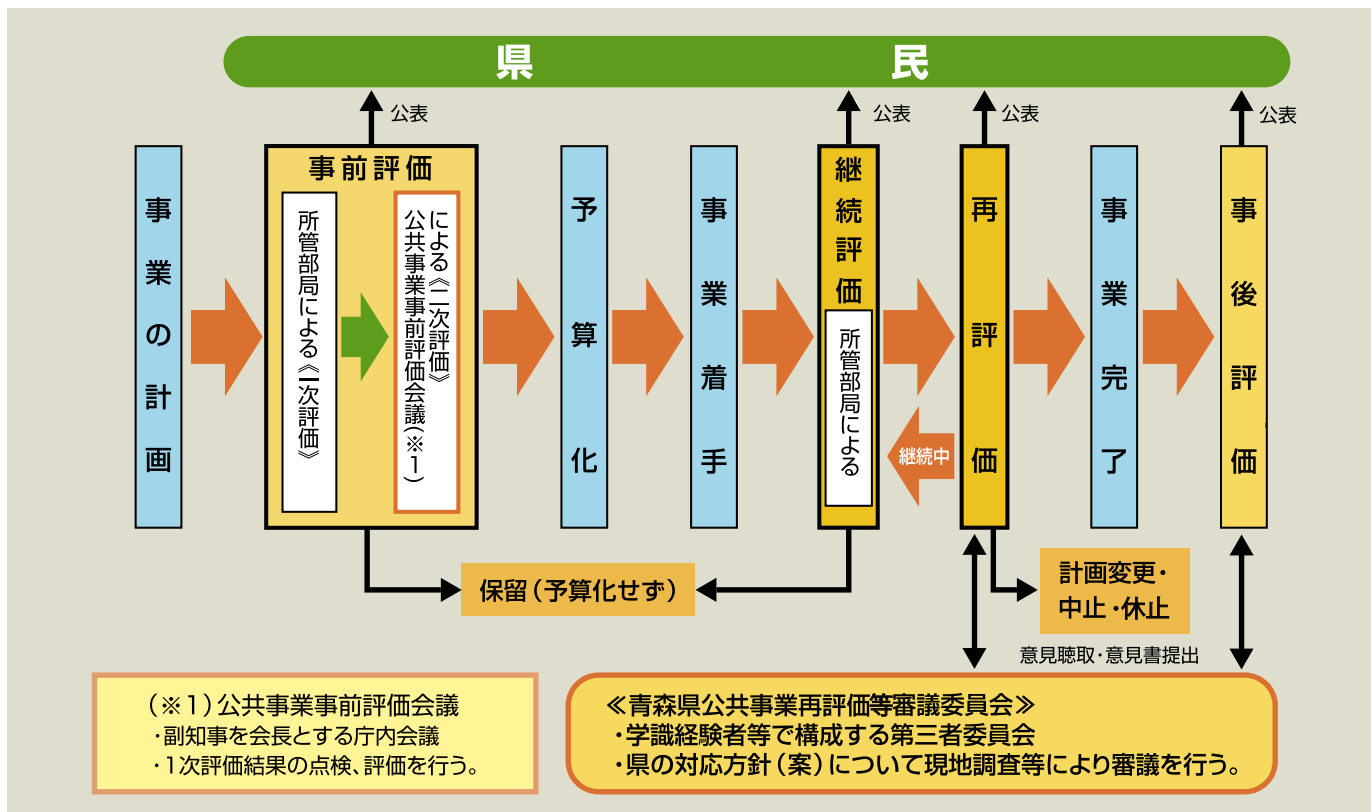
県　民

公表　公表　公表　公表

事業の計画

事前評価

所管部局による《一次評価》

公共事業事前評価会議による《二次評価》(※1)

予算化

事業着手

継続評価

所管部局による

継続中

再評価

事業完了

事後評価

保留(予算化せず)

計画変更・中止・休止

意見聴取・意見書提出

(※1)公共事業事前評価会議
・副知事を会長とする庁内会議
・1次評価結果の点検、評価を行う。

≪青森県公共事業再評価等審議委員会≫
・学識経験者等で構成する第三者委員会
・県の対応方針(案)について現地調査等により審議を行う。